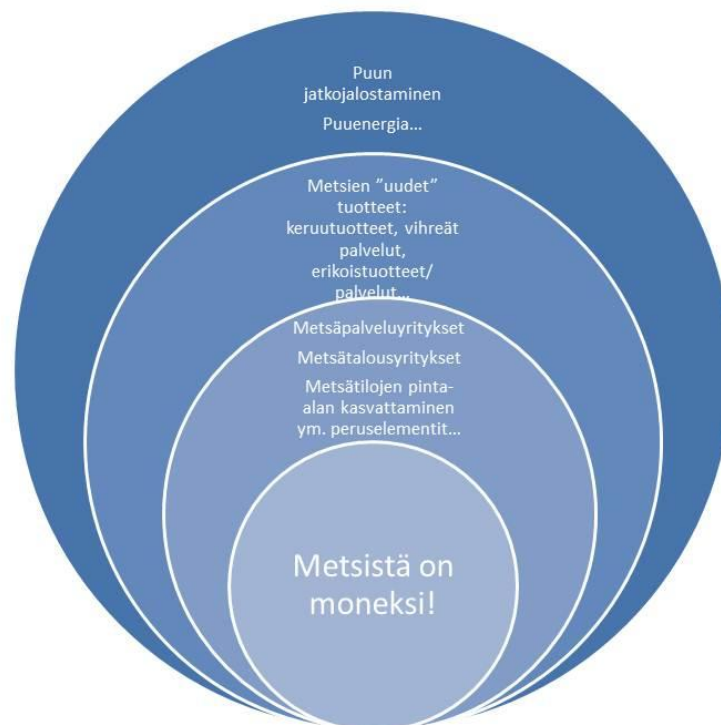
Puun jatkojalostaminen

Puuenergia…

Metsien ”uudet” tuotteet: keruutuotteet, vihreät palvelut, erikoistuotteet/ palvelut…

Metsäpalveluyritykset

Metsätalousyritykset

Metsätilojen pinta-alan kasvattaminen ym. peruselementit…

Metsistä on moneksi!